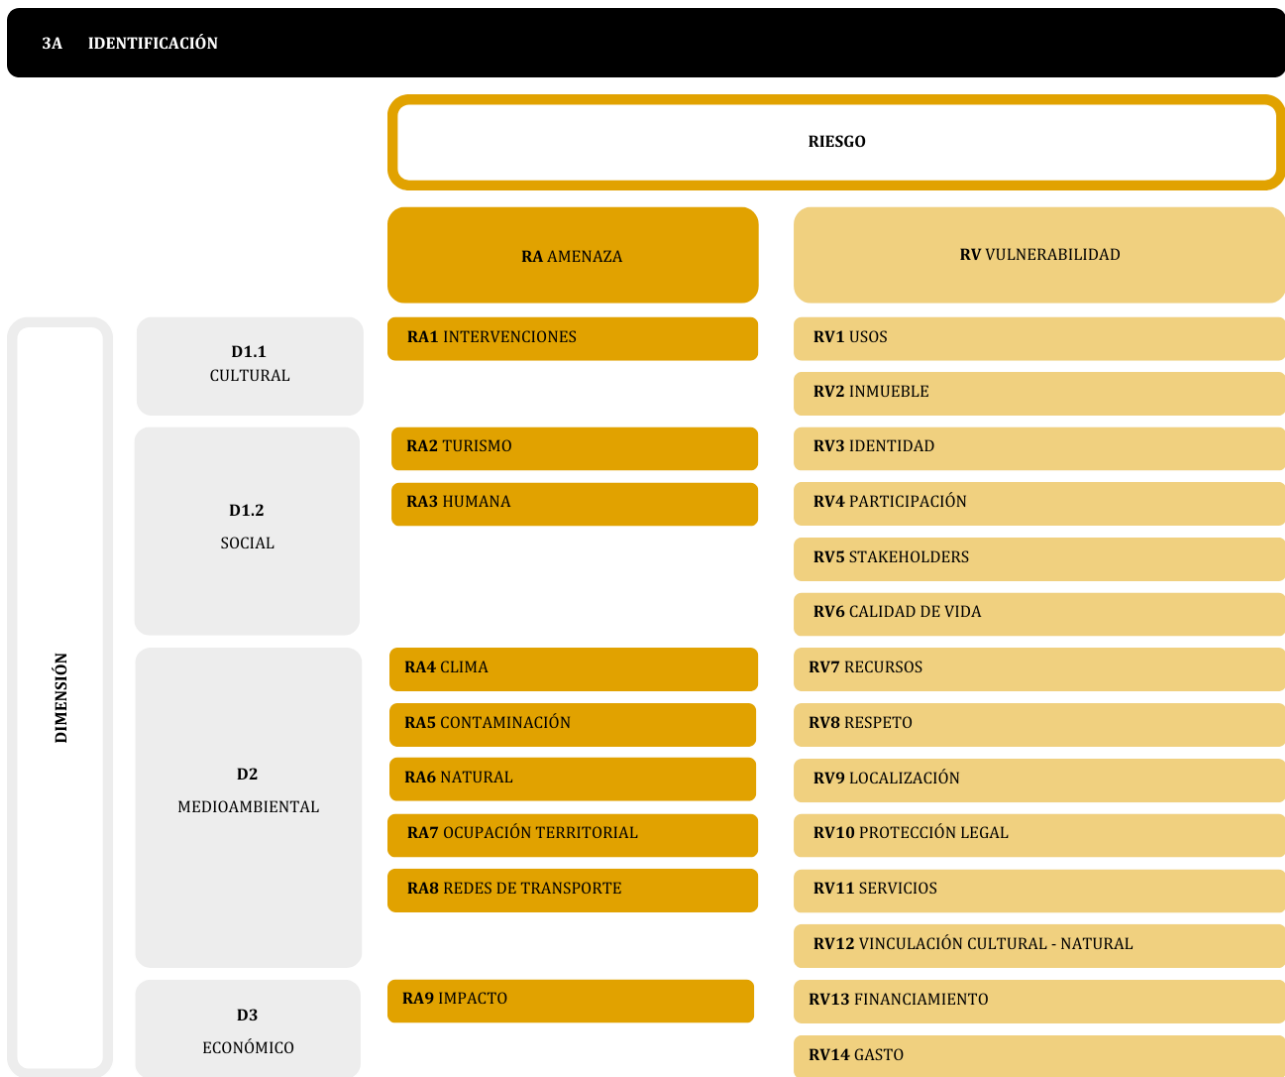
3A IDENTIFICACIÓN

RIESGO

RA AMENAZA

RV VULNERABILIDAD

DIMENSIÓN

D1.1
CULTURAL

RA1 INTERVENCIONES

RV1 USOS

RV2 INMUEBLE

D1.2
SOCIAL

RA2 TURISMO

RA3 HUMANA

RV3 IDENTIDAD

RV4 PARTICIPACIÓN

RV5 STAKEHOLDERS

RV6 CALIDAD DE VIDA

D2
MEDIOAMBIENTAL

RA4 CLIMA

RA5 CONTAMINACIÓN

RA6 NATURAL

RA7 OCUPACIÓN TERRITORIAL

RA8 REDES DE TRANSPORTE

RV7 RECURSOS

RV8 RESPETO

RV9 LOCALIZACIÓN

RV10 PROTECCIÓN LEGAL

RV11 SERVICIOS

RV12 VINCULACIÓN CULTURAL - NATURAL

D3
ECONÓMICO

RA9 IMPACTO

RV13 FINANCIAMIENTO

RV14 GASTO